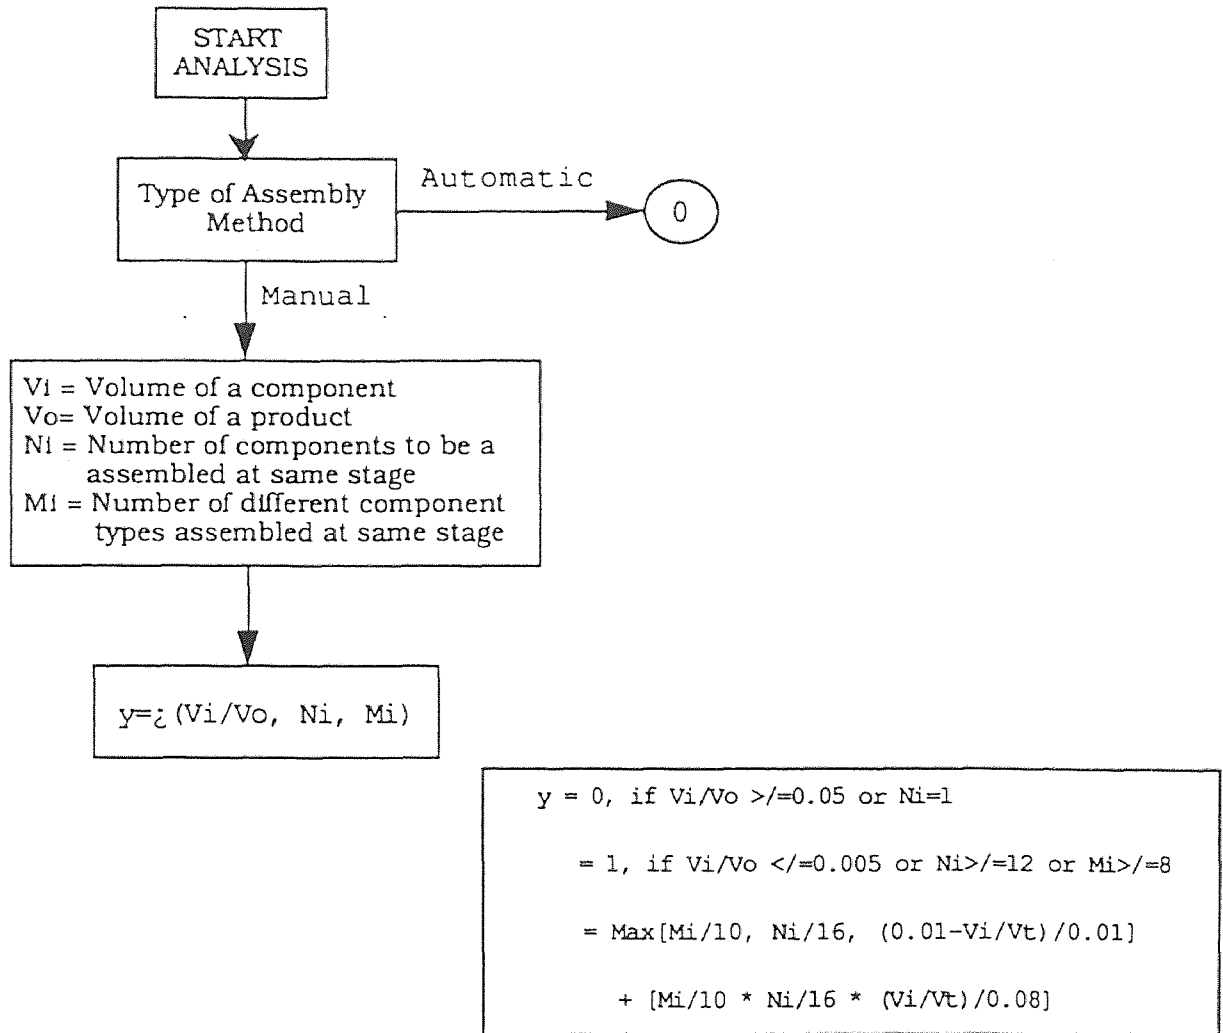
START ANALYSIS

Type of Assembly Method

Automatic

0

Manual

Vi = Volume of a component
Vo= Volume of a product
Ni = Number of components to be a assembled at same stage
Mi = Number of different component types assembled at same stage

y=¿(Vi/Vo, Ni, Mi)

y = 0, if Vi/Vo >/=0.05 or Ni=1

= 1, if Vi/Vo </=0.005 or Ni>/=12 or Mi>/=8

= Max[Mi/10, Ni/16, (0.01-Vi/Vt)/0.01]

+ [Mi/10 * Ni/16 * (Vi/Vt)/0.08]